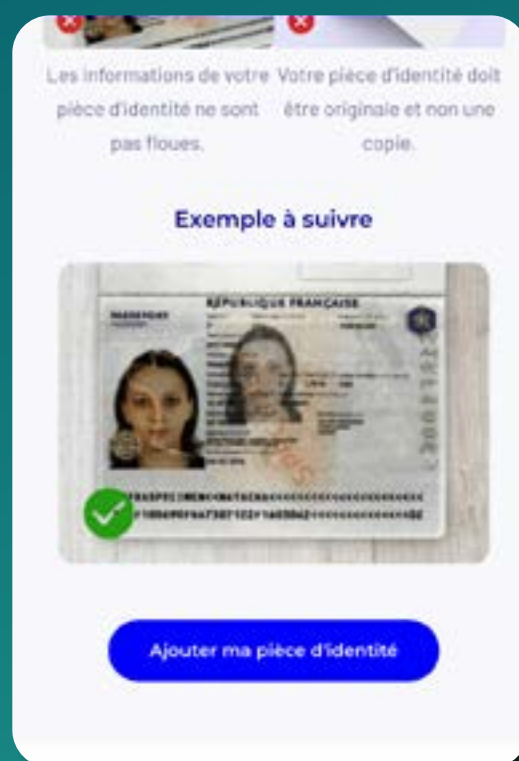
Les informations de votre pièce d'identité ne sont pas floues.

Votre pièce d'identité doit être originale et non une copie.

Exemple à suivre

PASSEPORT
RÉPUBLIQUE FRANÇAISE

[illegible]

Ajouter ma pièce d'identité